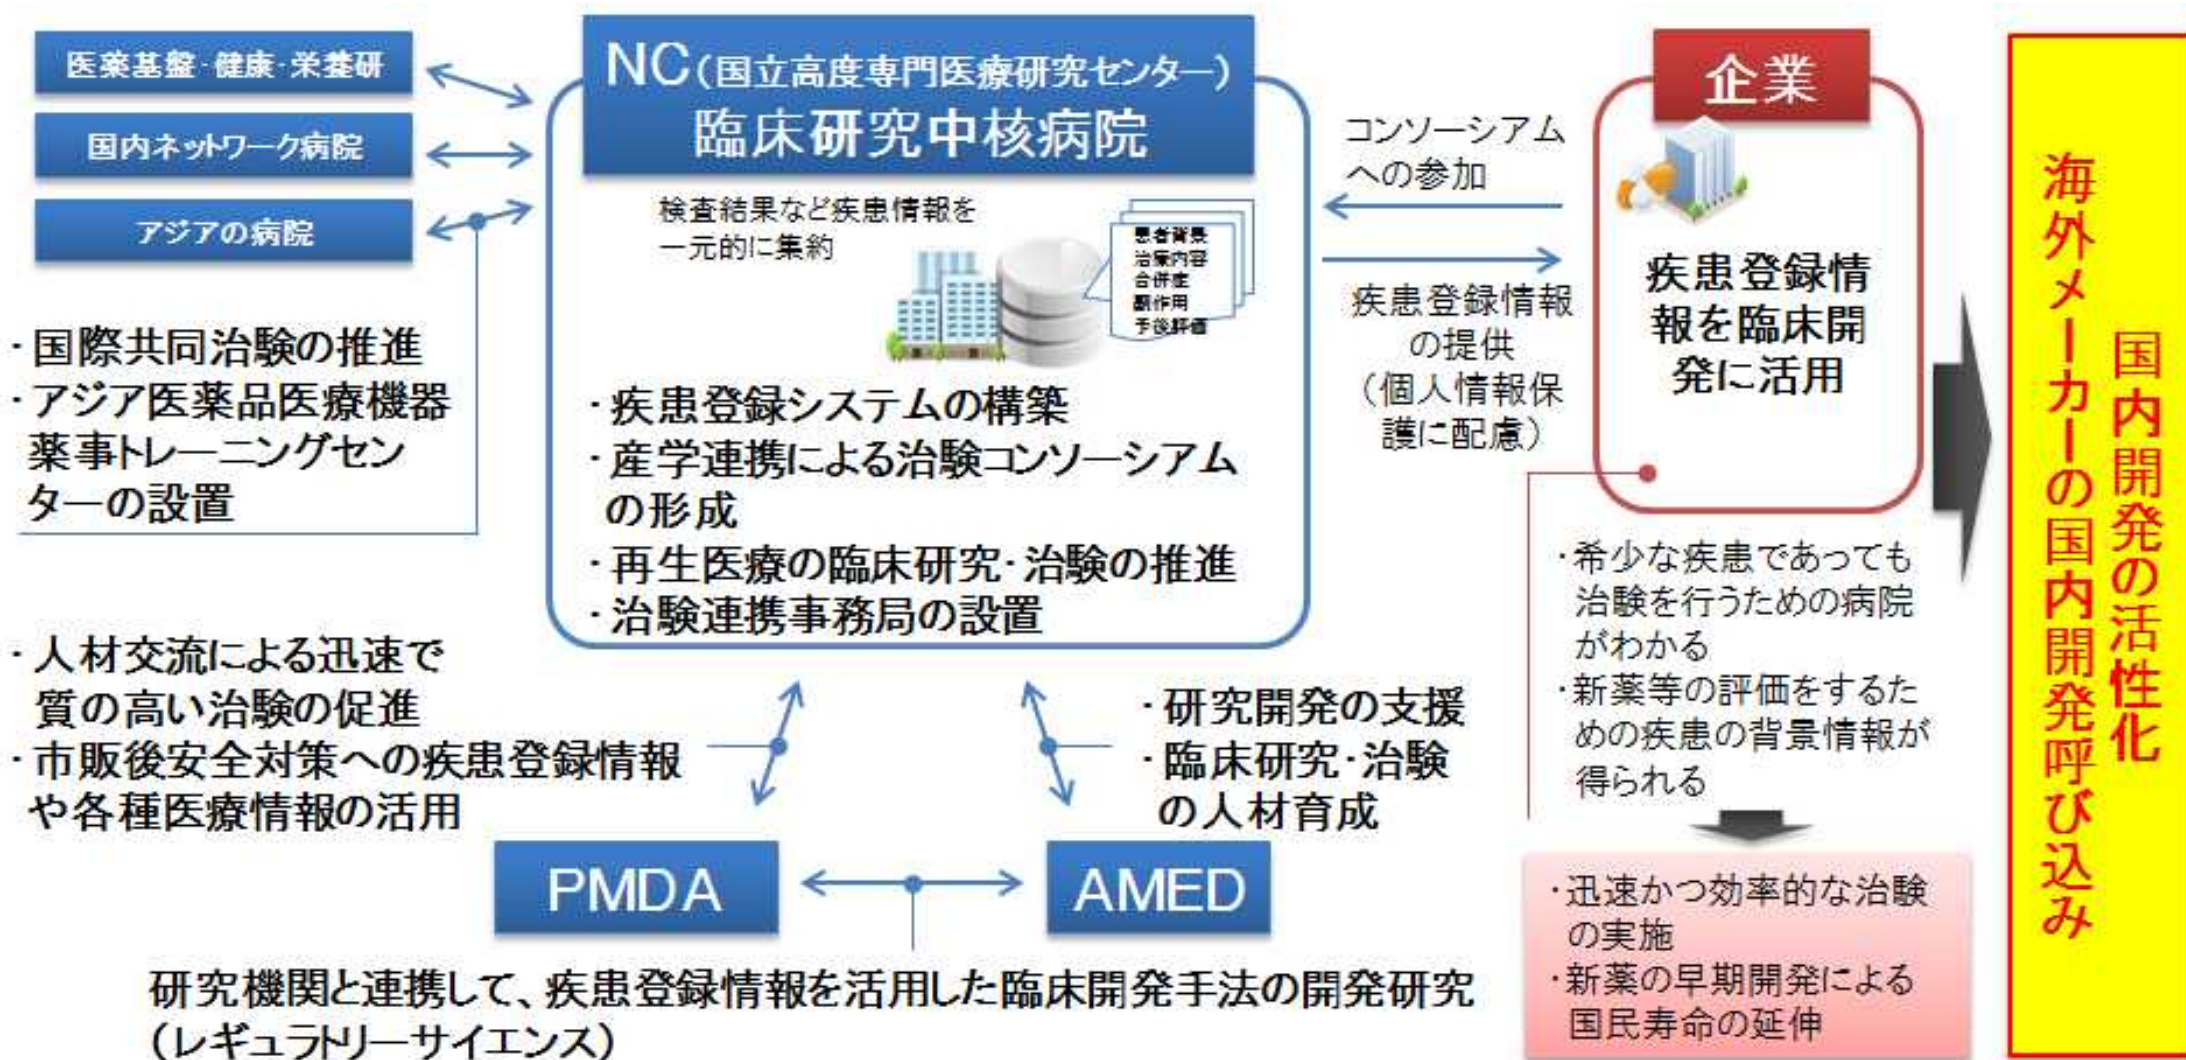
医薬基盤·健康·栄養研

国内ネットワーク病院

アジアの病院

NC（国立高度専門医療研究センター）
臨床研究中核病院

検査結果など疾患情報を一元的に集約

患者背景
治療内容
合併症
副作用
予後評価

·国際共同治験の推進
·アジア医薬品医療機器薬事トレーニングセンターの設置

·疾患登録システムの構築
·産学連携による治験コンソーシアムの形成
·再生医療の臨床研究·治験の推進
·治験連携事務局の設置

コンソーシアムへの参加

疾患登録情報の提供（個人情報保護に配慮）

企業

疾患登録情報を臨床開発に活用

·希少な疾患であっても治験を行うための病院がわかる
·新薬等の評価をするための疾患の背景情報が得られる

·迅速かつ効率的な治験の実施
·新薬の早期開発による国民寿命の延伸

国内開発の活性化
海外メーカーの国内開発呼び込み

·人材交流による迅速で質の高い治験の促進
·市販後安全対策への疾患登録情報や各種医療情報の活用

·研究開発の支援
·臨床研究·治験の人材育成

PMDA

AMED

研究機関と連携して、疾患登録情報を活用した臨床開発手法の開発研究（レギュラトリーサイエンス）